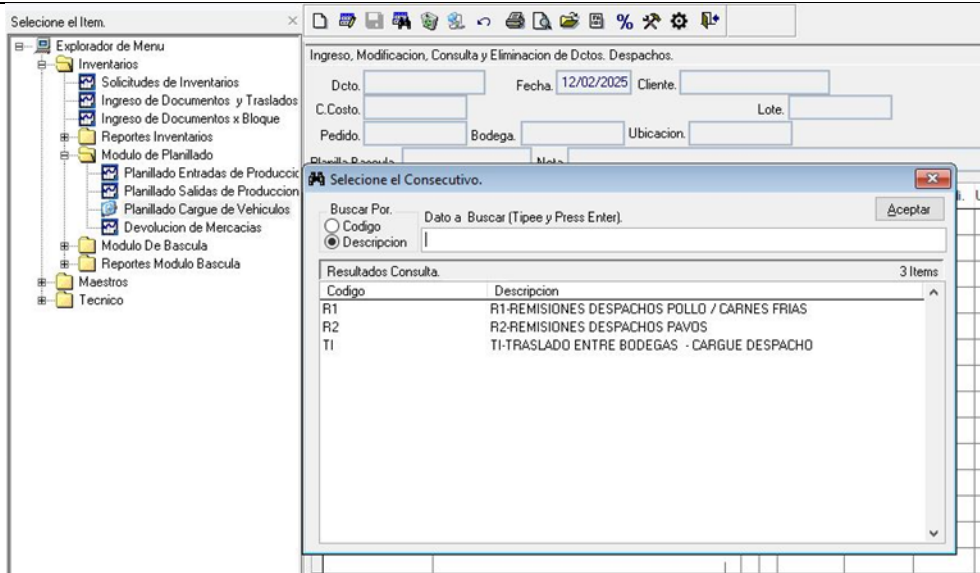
Selecione el Item.

Explorador de Menu
Inventarios
Solicitudes de Inventarios
Ingreso de Documentos y Traslados
Ingreso de Documentos x Bloque
Reportes Inventarios
Modulo de Planillado
Planillado Entradas de Produccio
Planillado Salidas de Produccion
Planillado Cargue de Vehiculos
Devolucion de Mercacias
Modulo De Bascula
Reportes Modulo Bascula
Maestros
Tecnico

Ingreso, Modificacion, Consulta y Eliminacion de Dctos. Despachos.

Dcto.
Fecha. 12/02/2025
Cliente.
C.Costo.
Lote.
Pedido.
Bodega.
Ubicacion.
Planilla Bascula
Nota

Selecione el Consecutivo.

Buscar Por.
Codigo
Descripcion
Dato a Buscar (Tipee y Press Enter).
Aceptar

Resultados Consulta.
3 Items

| Codigo | Descripcion |
|---|---|
| R1 | R1-REMISIONES DESPACHOS POLLO / CARNES FRIAS |
| R2 | R2-REMISIONES DESPACHOS PAVOS |
| TI | TI-TRASLADO ENTRE BODEGAS - CARGUE DESPACHO |